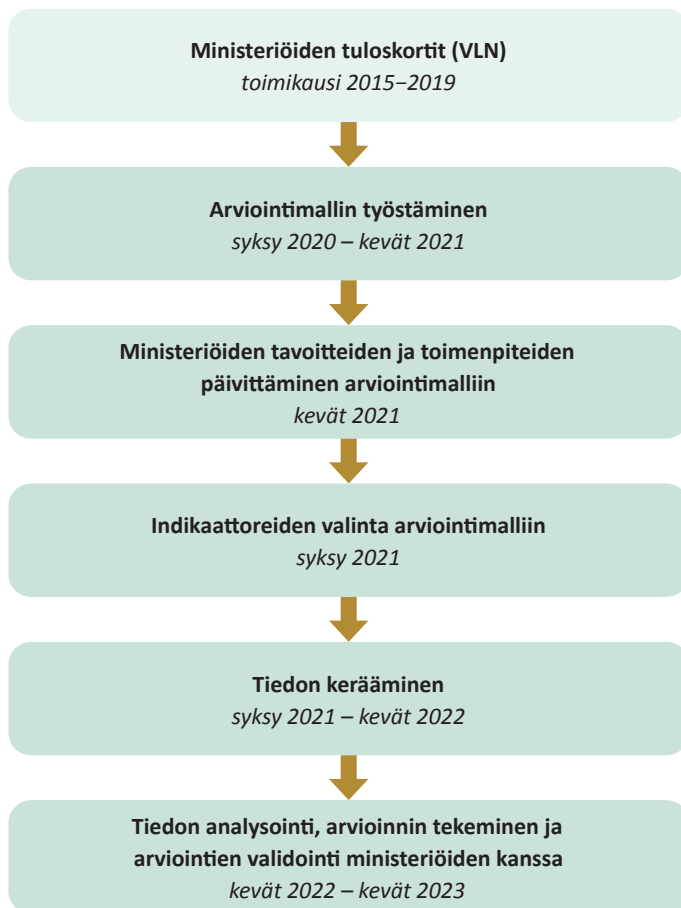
**Ministeriöiden tuloskortit (VLN)**
*toimikausi 2015−2019*

**Arviointimallin työstäminen**
*syksy 2020 – kevät 2021*

**Ministeriöiden tavoitteiden ja toimenpiteiden päivittäminen arviointimalliin**
*kevät 2021*

**Indikaattoreiden valinta arviointimalliin**
*syksy 2021*

**Tiedon kerääminen**
*syksy 2021 – kevät 2022*

**Tiedon analysointi, arvioinnin tekeminen ja arviointien validointi ministeriöiden kanssa**
*kevät 2022 – kevät 2023*